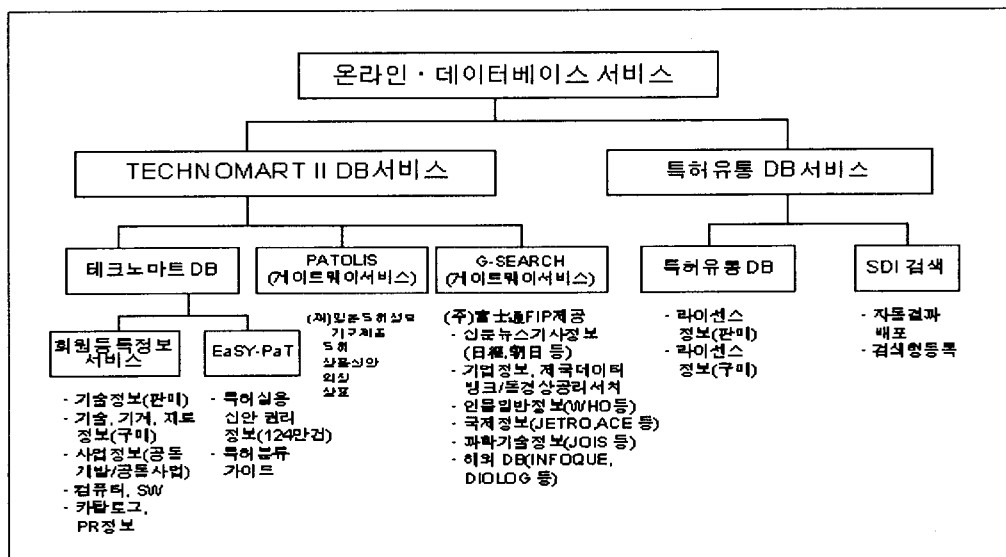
온라인 · 데이터베이스 서비스

TECHNOMART II DB서비스

특허유통 DB서비스

테크노마트 DB

PATOLIS (게이트웨이서비스)

G-SEARCH (게이트웨이서비스)

특허유통 DB

SDI 검색

회원등록정보서비스

EaSY-PaT

- 기술정보(판매)
- 기술, 기계, 재료 정보(구매)
- 사업정보(공동 개발/공동사업)
- 컴퓨터, SW
- 카탈로그, PR정보

- 특허실용 신안 권리 정보(124만건)
- 특허분류 가이드

(재)일본특허정보 기구제공
특허
실용신안
의장
상표

(주)富士通FIP제공
- 신문뉴스기사정보 (日經,朝日 등)
- 기업정보, 제국데이터 뱅크/동경상공리서치
- 인물일반정보(WHO등)
- 국제정보(JETRO,ACE 등)
- 과학기술정보(JOIS 등)
- 해외 DB(INFOQUE, DIOLOG 등)

- 라이선스 정보(판매)
- 라이선스 정보(구매)

- 자동결과 배포
- 검색형등록